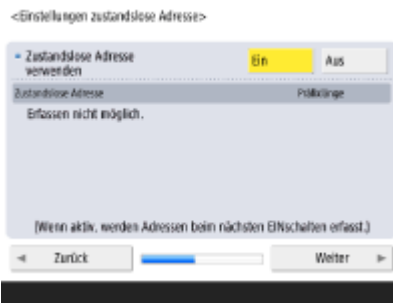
<Einstellungen zustandslose Adresse>

• Zustandslose Adresse verwenden

Ein

Aus

Zustandslose Adresse

Präfixlänge

Erfassen nicht möglich.

(Wenn aktiv, werden Adressen beim nächsten EINschalten erfasst.)

◄ Zurück

Weiter ►